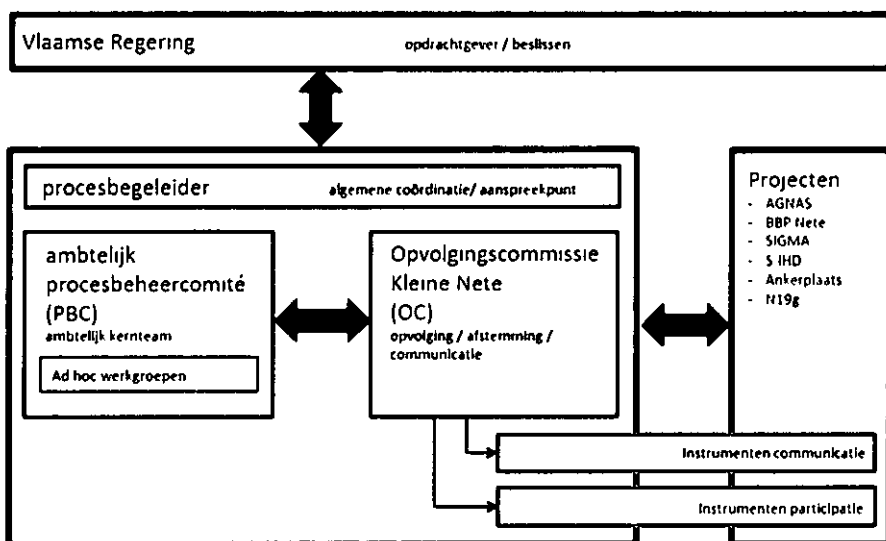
Vlaamse Regering

opdrachtgever / beslissen

procesbegeleider

algemene coördinatie/ aanspreekpunt

ambtelijk procesbeheercomité (PBC)

ambtelijk kernteam

Ad hoc werkgroepen

Opvolgingscommissie Kleine Nete (OC)

opvolging / afstemming / communicatie

Projecten
- AGNAS
- BBP Nete
- SIGMA
- S IHD
- Ankerplaats
- N19g

Instrumenten communicatie

Instrumenten participatie